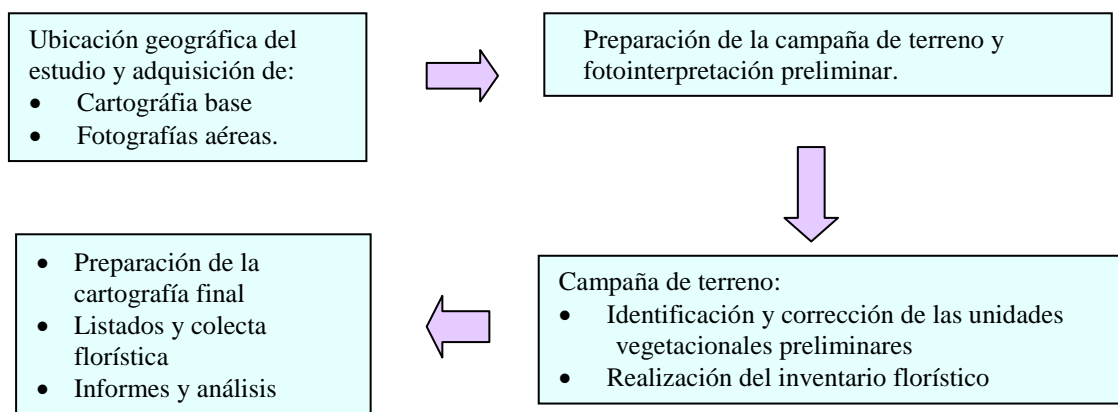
Ubicación geográfica del estudio y adquisición de:
- Cartográfia base
- Fotografías aéreas.

Preparación de la campaña de terreno y fotointerpretación preliminar.

Campaña de terreno:
- Identificación y corrección de las unidades vegetacionales preliminares
- Realización del inventario florístico

- Preparación de la cartografía final
- Listados y colecta florística
- Informes y análisis